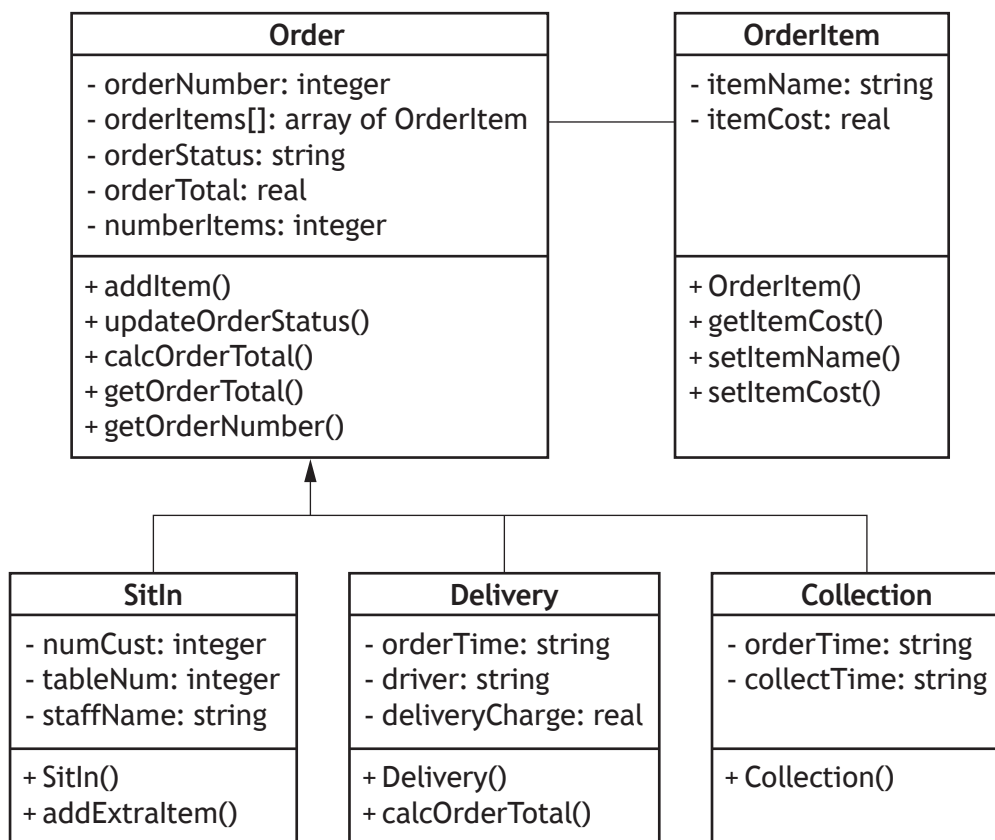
Order

- orderNumber: integer
- orderItems[]: array of OrderItem
- orderStatus: string
- orderTotal: real
- numberItems: integer

+ addItem()
+ updateOrderStatus()
+ calcOrderTotal()
+ getOrderTotal()
+ getOrderNumber()

OrderItem

- itemName: string
- itemCost: real

+ OrderItem()
+ getItemCost()
+ setItemName()
+ setItemCost()

SitIn

- numCust: integer
- tableNum: integer
- staffName: string

+ SitIn()
+ addExtraItem()

Delivery

- orderTime: string
- driver: string
- deliveryCharge: real

+ Delivery()
+ calcOrderTotal()

Collection

- orderTime: string
- collectTime: string

+ Collection()